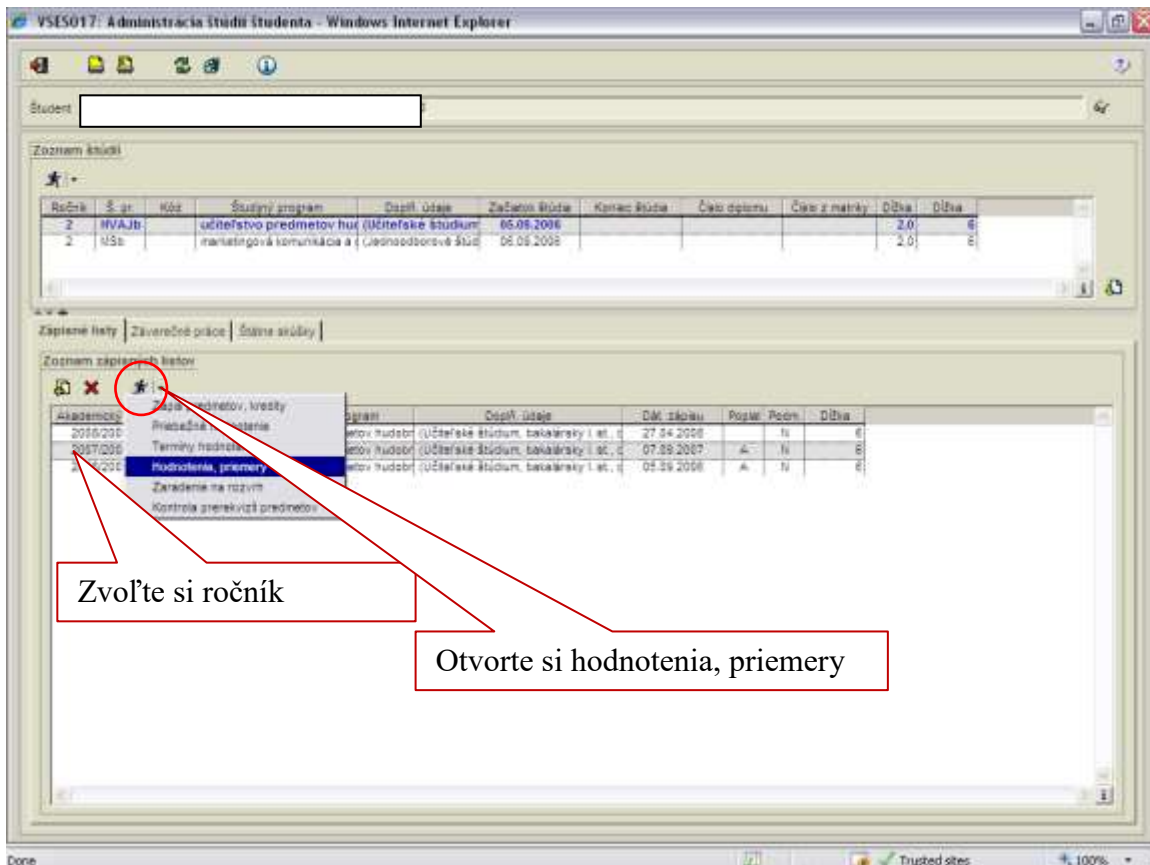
VSES017: Administrácia štúdií študenta - Windows Internet Explorer

Študent

Zoznam štúdií

| Ročník | Š. pr. | Kód | Študijný program | Doplň. údaje | Začiatok štúdia | Koniec štúdia | Číslo diplomu | Číslo z matriky | Dĺžka | Dĺžka |
|---|---|---|---|---|---|---|---|---|---|---|
| 2 | HVAJb | | učiteľstvo predmetov hud | (Učiteľské štúdium | 05.09.2006 | | | | 2,0 | 6 |
| 2 | MŠb | | marketingová komunikácia a | (Jednoodborové štúd | 06.09.2006 | | | | 2,0 | 6 |

Zápisné listy | Záverečné práce | Štátne skúšky

Zoznam zápisných listov

| Akademický | | ogram | Doplň. údaje | Dát. zápisu | Poplat. | Podm. | Dĺžka |
|---|---|---|---|---|---|---|---|
| 2006/200 | | etov hudobn | (Učiteľské štúdium, bakalársky I. st., | 27.04.2006 | | N | 6 |
| 2007/200 | | etov hudobn | (Učiteľské štúdium, bakalársky I. st., | 07.09.2007 | A | N | 6 |
| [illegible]/200 | | etov hudobn | (Učiteľské štúdium, bakalársky I. st., | 05.09.2008 | A | N | 6 |

Zápis predmetov, kredity
Priebežné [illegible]otenia
Termíny hodnote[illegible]
Hodnotenia, priemery
Zaradenie na rozvrh
Kontrola prerekvizít predmetov

Zvoľte si ročník

Otvorte si hodnotenia, priemery

Done
Trusted sites
100%